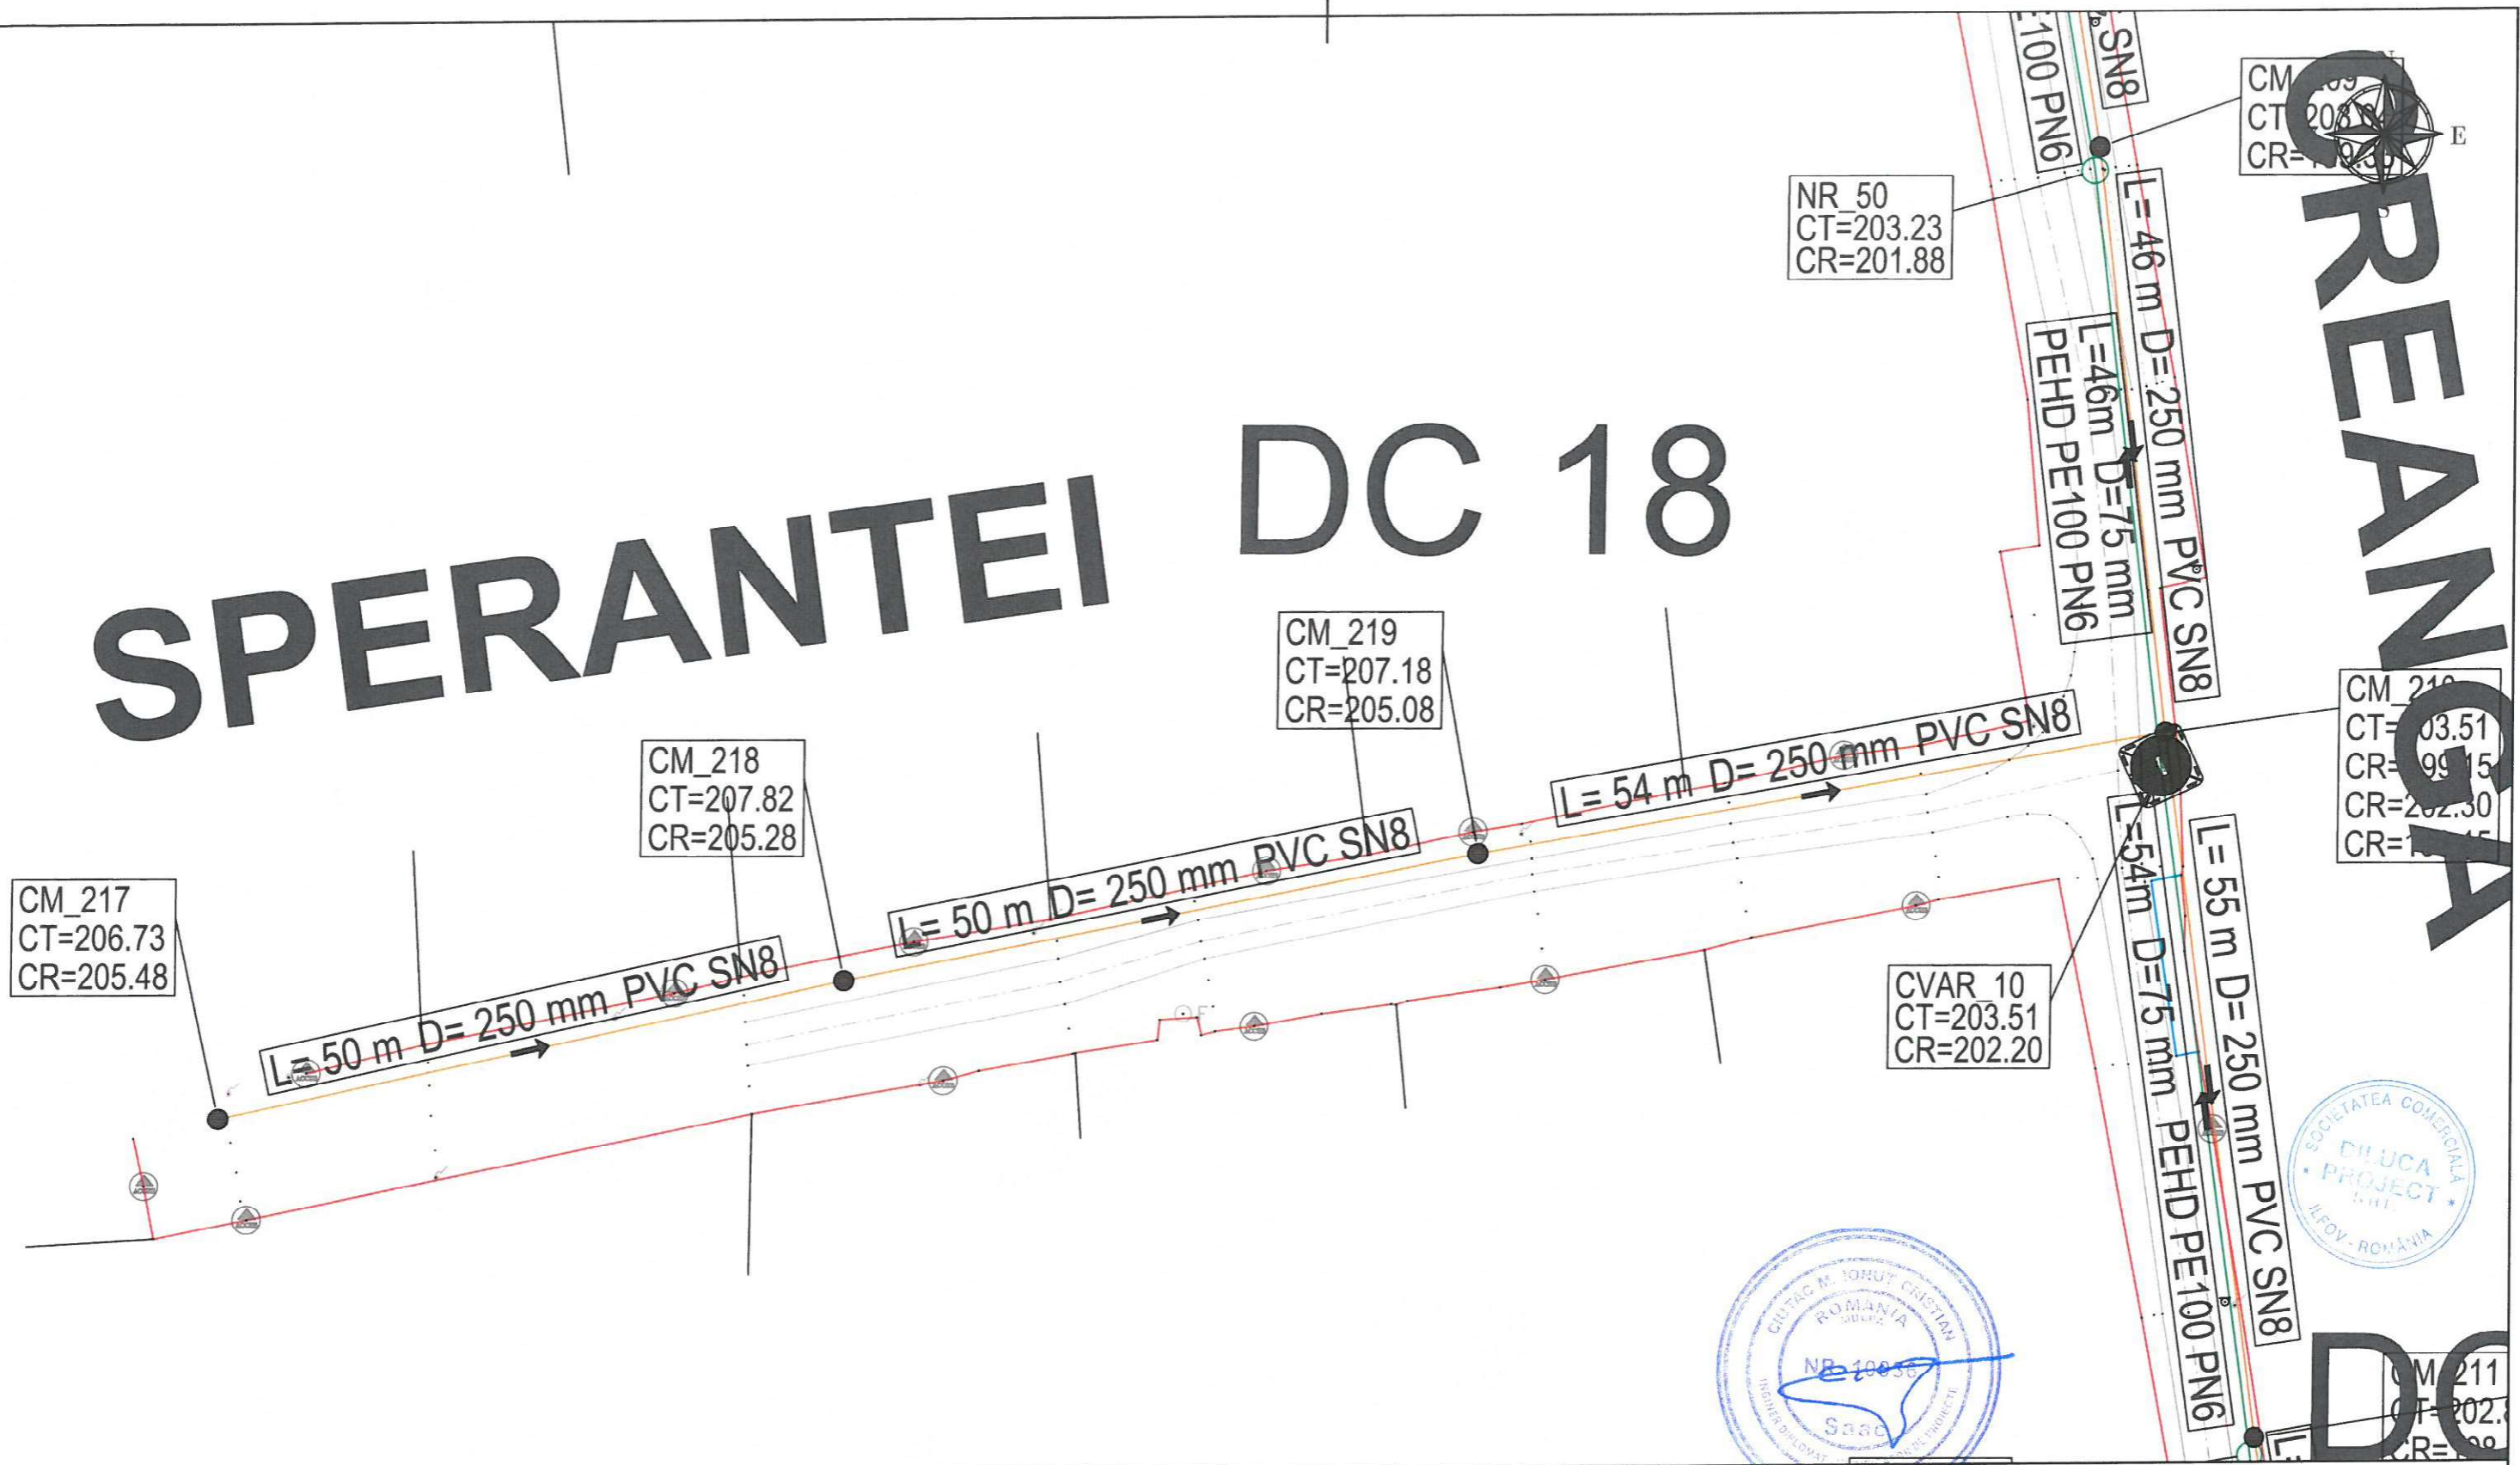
SN8
PE100 PN6

CM_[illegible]
CT=208.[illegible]
CR=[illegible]

E

NR_50
CT=203.23
CR=201.88

CREANGA

L= 46 m D= 250 mm PVC SN8
L=46m D=75 mm PEHD PE100 PN6

SPERANTEI DC 18

CM_219
CT=207.18
CR=205.08

CM_21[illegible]
CT=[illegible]03.51
CR=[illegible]9.15
CR=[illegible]2.30
CR=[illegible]

CM_218
CT=207.82
CR=205.28

L= 54 m D= 250 mm PVC SN8

L= 50 m D= 250 mm PVC SN8

CM_217
CT=206.73
CR=205.48

L= 50 m D= 250 mm PVC SN8

CVAR_10
CT=203.51
CR=202.20

L=54m D=75 mm PEHD PE100 PN6
L= 55 m D= 250 mm PVC SN8

SOCIETATEA COMERCIALA
DILUCA PROJECT S.R.L.
ILFOV - ROMANIA

CIUTAC M. IONUȚ CRISTIAN
ROMANIA
NR. 10036
INGINER DIPLOMAT
Saac

DC

CM_211
CT=202.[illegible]
CR=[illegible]